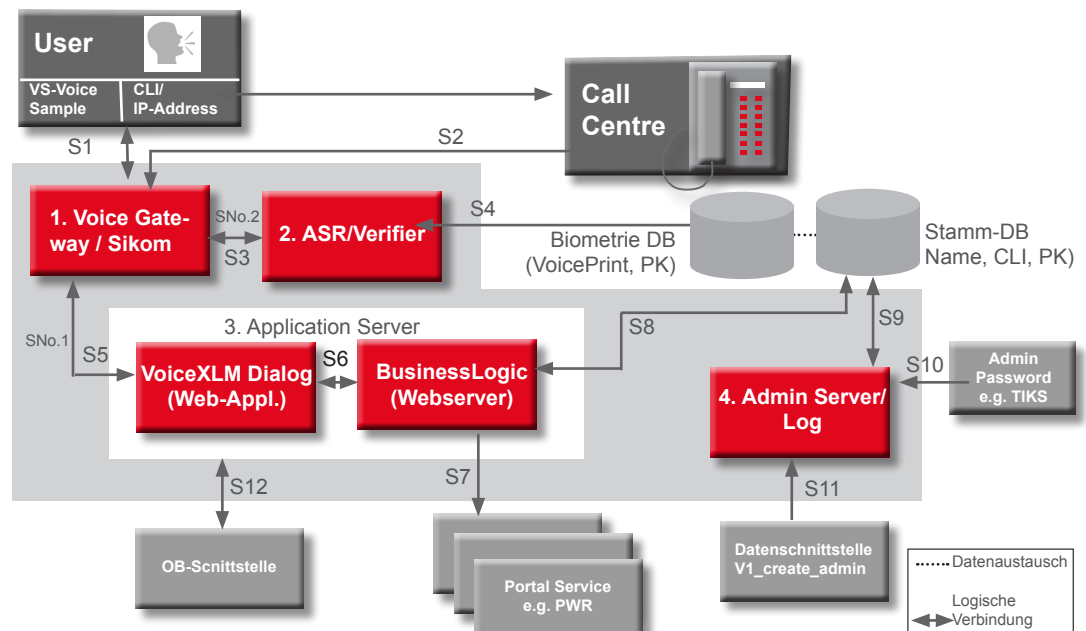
User

VS-Voice Sample

CLI/ IP-Address

Call Centre

S1

S2

1. Voice Gateway / Sikom

SNo.2

S3

2. ASR/Verifier

S4

Biometrie DB (VoicePrint, PK)

Stamm-DB Name, CLI, PK)

3. Application Server

SNo.1

S5

VoiceXLM Dialog (Web-Appl.)

S6

BusinessLogic (Webserver)

S8

S9

S10

Admin Password e.g. TIKS

4. Admin Server/ Log

S12

S7

S11

OB-Scnittstelle

Portal Service e.g. PWR

Datenschnittstelle V1_create_admin

Datenaustausch

Logische Verbindung